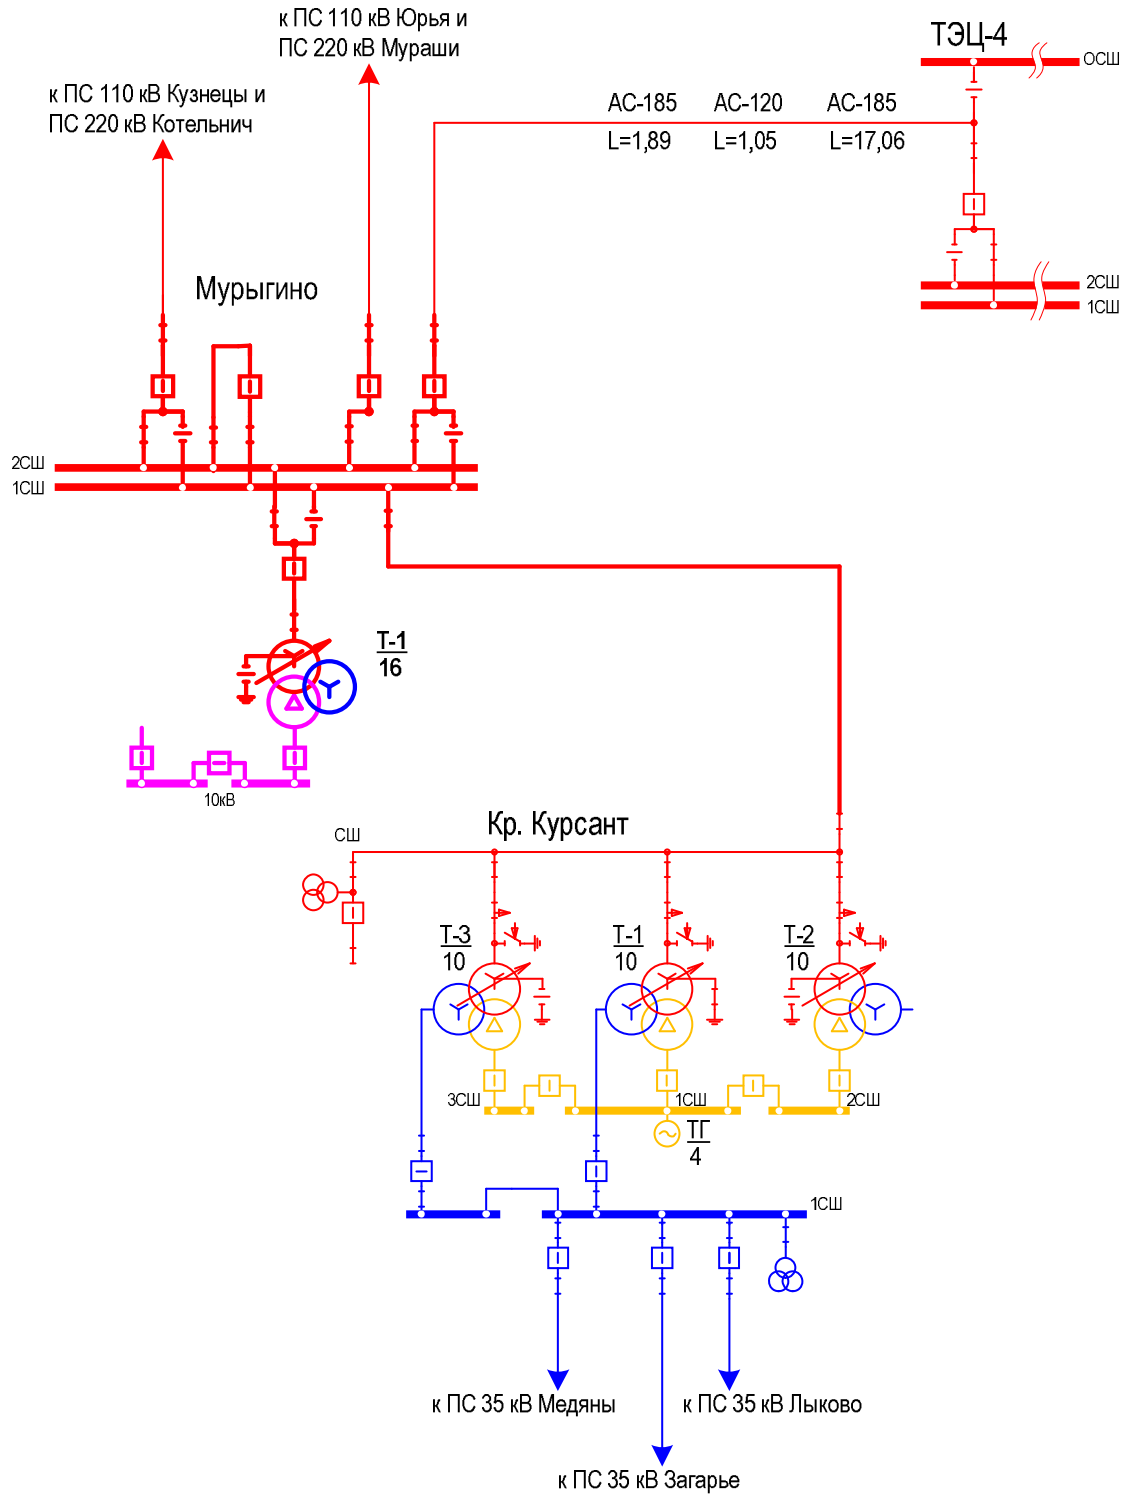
к ПС 110 кВ Юрья и ПС 220 кВ Мураши

к ПС 110 кВ Кузнецы и ПС 220 кВ Котельнич

ТЭЦ-4

ОСШ

АС-185 L=1,89

АС-120 L=1,05

АС-185 L=17,06

2СШ
1СШ

Мурыгино

2СШ
1СШ

Т-1
16

10кВ

Кр. Курсант

СШ

Т-3
10

Т-1
10

Т-2
10

3СШ

1СШ

2СШ

ТГ
4

1СШ

к ПС 35 кВ Медяны

к ПС 35 кВ Лыково

к ПС 35 кВ Загарье